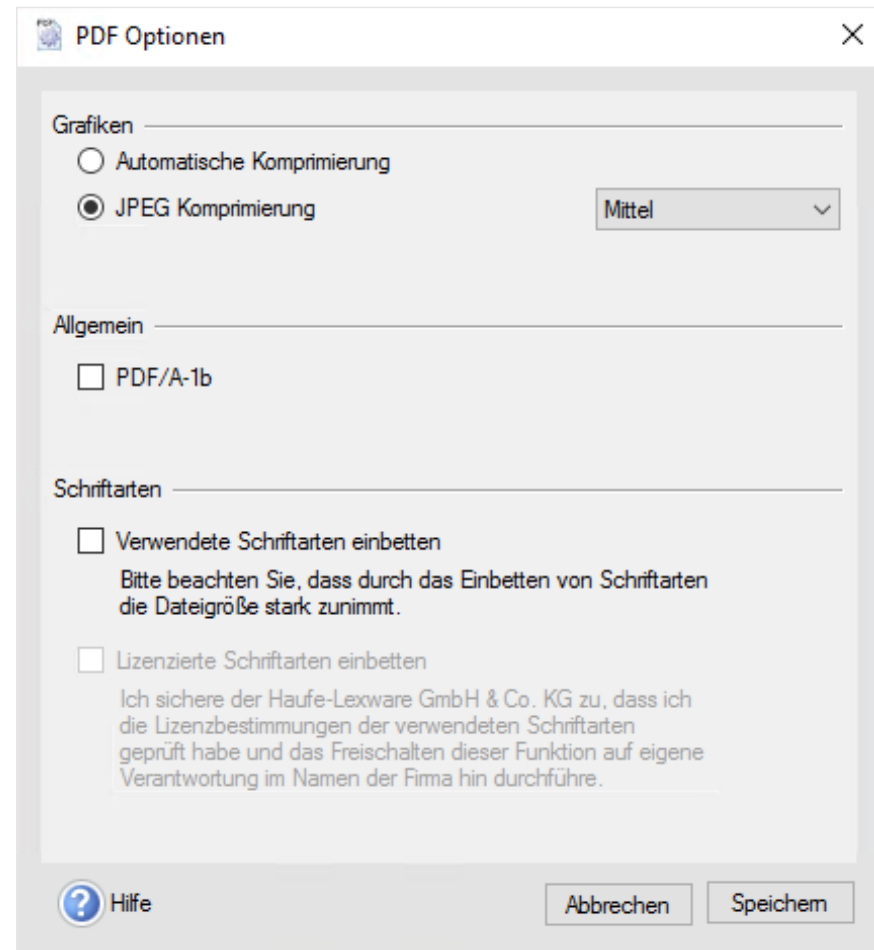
PDF Optionen

Grafiken

Automatische Komprimierung

JPEG Komprimierung

Mittel

Allgemein

PDF/A-1b

Schriftarten

Verwendete Schriftarten einbetten

Bitte beachten Sie, dass durch das Einbetten von Schriftarten die Dateigröße stark zunimmt.

Lizenzierte Schriftarten einbetten

Ich sichere der Haufe-Lexware GmbH & Co. KG zu, dass ich die Lizenzbestimmungen der verwendeten Schriftarten geprüft habe und das Freischalten dieser Funktion auf eigene Verantwortung im Namen der Firma hin durchführe.

Hilfe

Abbrechen

Speichern